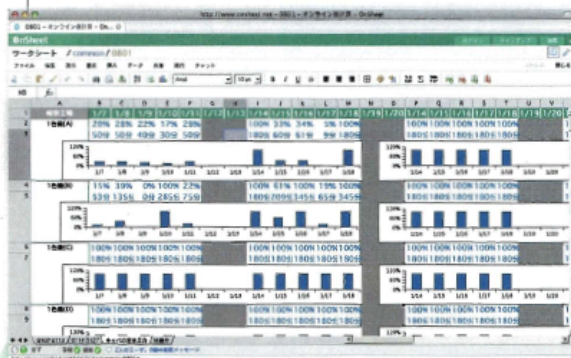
http://www.cosheet.net/0801 - オンライン表計算 - OnSheet

0801 - オンライン表計算 - On...

OnSheet

ワークシート / comexco / 0801

ファイル 編集 表示 書式 挿入 データ 共有 実行 チャット

Arial 10pt B I U

| A | B | C | D | E | F | G | H | I | J | K | L | M | N | O | P | Q | R | S | T | U | V |
|---|---|---|---|---|---|---|---|---|---|---|---|---|---|---|---|---|---|---|---|---|---|
| 稼働工程 | 1/7 | 1/8 | 1/9 | 1/10 | 1/11 | 1/12 | 1/13 | 1/14 | 1/15 | 1/16 | 1/17 | 1/18 | 1/19 | 1/20 | 1/14 | 1/15 | 1/16 | 1/17 | 1/18 | 1/19 | |
| 1色機(A) | 29% | 28% | 22% | 17% | 28% | | | 100% | 33% | 34% | 5% | 100% | | | 100% | 100% | 100% | 100% | 100% | | |
| | 50分 | 50分 | 40分 | 30分 | 50分 | | | 180分 | 60分 | 61分 | 9分 | 180分 | | | 180分 | 180分 | 180分 | 180分 | 180分 | | |
| 1色機(B) | 15% | 39% | 0% | 100% | 22% | | | 100% | 61% | 100% | 19% | 100% | | | 100% | 100% | 100% | 100% | 100% | | |
| | 53分 | 135分 | 0分 | 285分 | 75分 | | | 180分 | 209分 | 345分 | 65分 | 345分 | | | 180分 | 180分 | 180分 | 180分 | 180分 | | |
| 1色機(C) | 100% | 100% | 100% | 100% | 100% | | | 100% | 100% | 100% | 100% | 100% | | | 100% | 100% | 100% | 100% | 100% | | |
| | 180分 | 180分 | 180分 | 180分 | 180分 | | | 180分 | 180分 | 180分 | 180分 | 180分 | | | 180分 | 180分 | 180分 | 180分 | 180分 | | |
| 1色機(D) | 100% | 100% | 100% | 100% | 100% | | | 100% | 100% | 100% | 100% | 100% | | | 100% | 100% | 100% | 100% | 100% | | |
| | 180分 | 180分 | 180分 | 180分 | 180分 | | | 180分 | 180分 | 180分 | 180分 | 180分 | | | 180分 | 180分 | 180分 | 180分 | 180分 | | |

120%
60%
0%
1/7 1/8 1/9 1/10 1/11 1/12 1/13 1/14 1/15 1/16 1/17 1/18
1/14 1/15 1/16 1/17 1/18

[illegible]